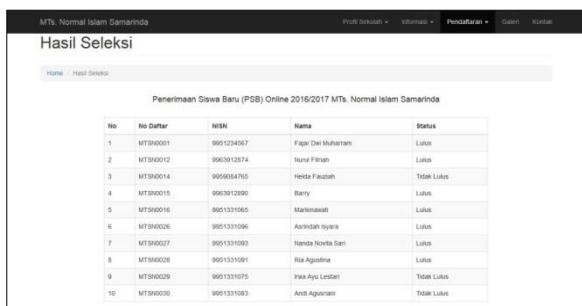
MTs. Normal Islam Samarinda

Profil Sekolah ▾ Informasi ▾ Pendaftaran ▾ Galeri Kontak

Hasil Seleksi

Home / Hasil Seleksi

Penerimaan Siswa Baru (PSB) Online 2016/2017 MTs. Normal Islam Samarinda

| No | No Daftar | NISN | Nama | Status |
|---|---|---|---|---|
| 1 | MTSN0001 | 9951234567 | Fajar Dwi Muharram | Lulus |
| 2 | MTSN0012 | 9963912874 | Nurul Fitriah | Lulus |
| 3 | MTSN0014 | 9959084765 | Helda Fauziah | Tidak Lulus |
| 4 | MTSN0015 | 9963912890 | Barry | Lulus |
| 5 | MTSN0016 | 9951331065 | Marlinawati | Lulus |
| 6 | MTSN0026 | 9951331096 | Asrindah Isyara | Lulus |
| 7 | MTSN0027 | 9951331093 | Nanda Novita Sari | Lulus |
| 8 | MTSN0028 | 9951331091 | Ria Agustina | Lulus |
| 9 | MTSN0029 | 9951331075 | Irwa Ayu Lestari | Tidak Lulus |
| 10 | MTSN0030 | 9951331083 | Andi Agusriani | Tidak Lulus |